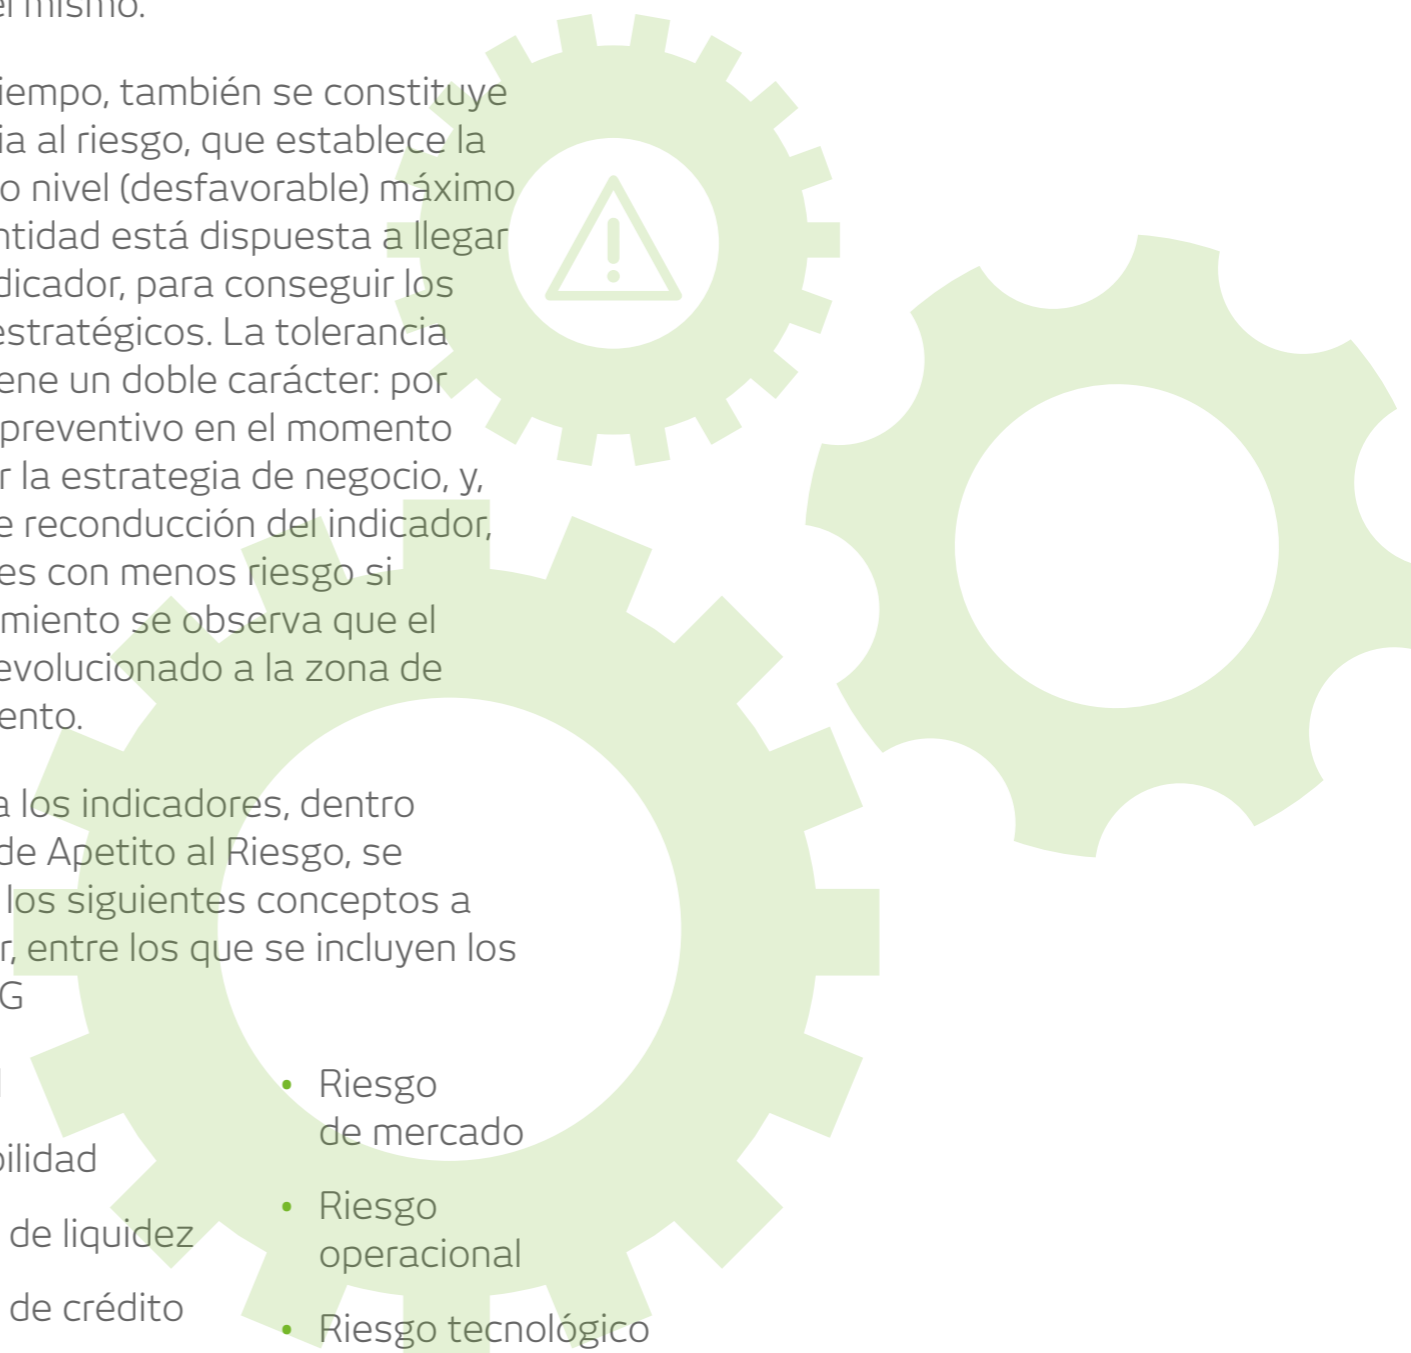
el mismo.

iempo, también se constituye ia al riesgo, que establece la o nivel (desfavorable) máximo ntidad está dispuesta a llegar dicador, para conseguir los estratégicos. La tolerancia ene un doble carácter: por preventivo en el momento r la estrategia de negocio, y, e reconducción del indicador, es con menos riesgo si miento se observa que el evolucionado a la zona de ento.

a los indicadores, dentro de Apetito al Riesgo, se los siguientes conceptos a r, entre los que se incluyen los G

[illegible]

bilidad

de liquidez

de crédito

• Riesgo de mercado

• Riesgo operacional

• Riesgo tecnológico